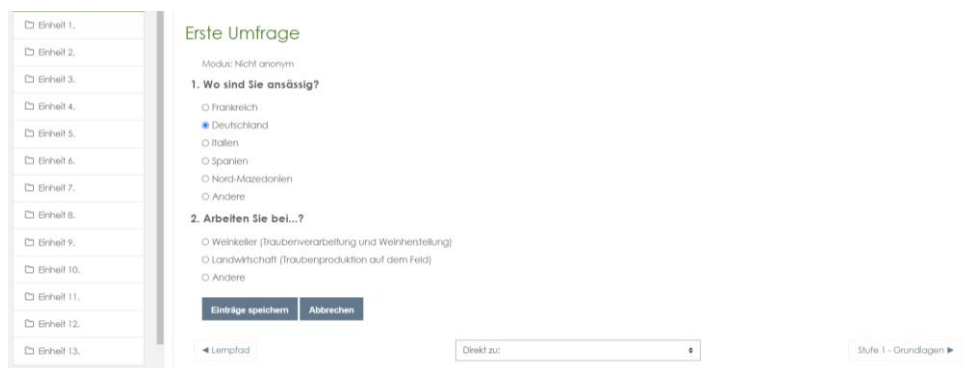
Einheit 1.
Einheit 2.
Einheit 3.
Einheit 4.
Einheit 5.
Einheit 6.
Einheit 7.
Einheit 8.
Einheit 9.
Einheit 10.
Einheit 11.
Einheit 12.
Einheit 13.

Erste Umfrage

Modus: Nicht anonym

1. Wo sind Sie ansässig?

Frankreich
Deutschland
Italien
Spanien
Nord-Mazedonien
Andere

2. Arbeiten Sie bei...?

Weinkeller (Traubenverarbeitung und Weinherstellung)
Landwirtschaft (Traubenproduktion auf dem Feld)
Andere

Einträge speichern
Abbrechen

◄ Lernpfad

Direkt zu:

Stufe 1 - Grundlagen ►